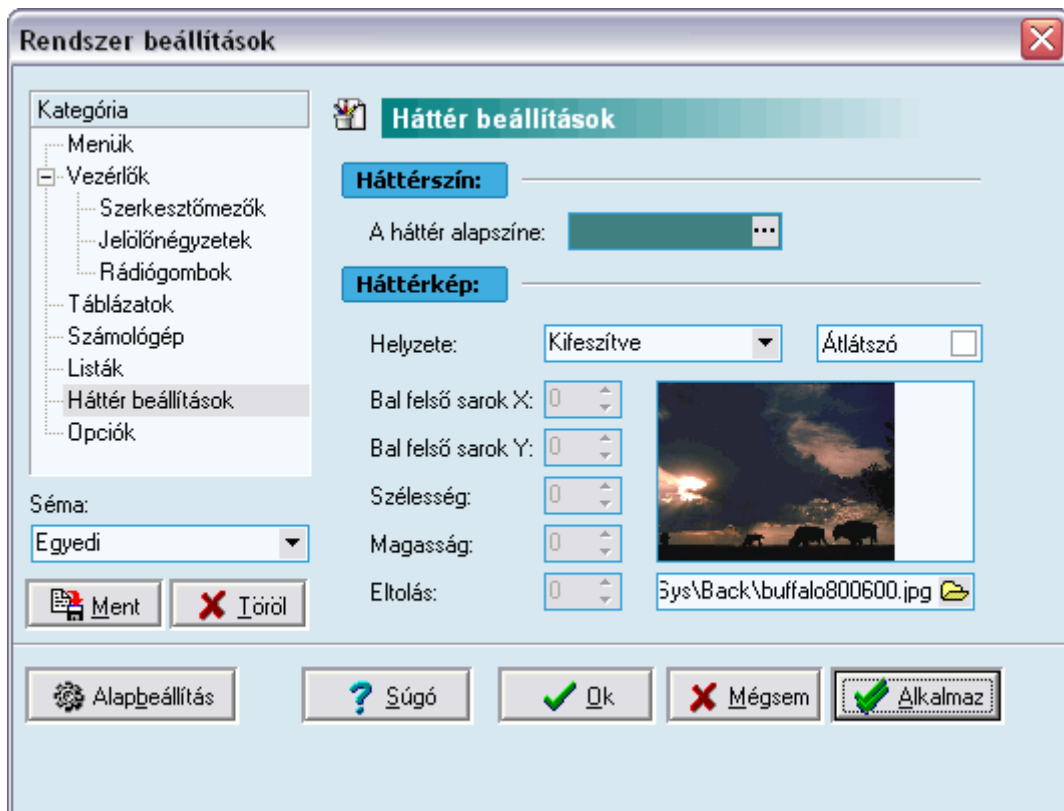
Rendszer beállítások

Kategória
Menük
Vezérlők
Szerkesztőmezők
Jelölőnégyzetek
Rádiógombok
Táblázatok
Számológép
Listák
Háttér beállítások
Opciók

Séma:
Egyedi

Ment
Töröl

Háttér beállítások

Háttérszín:
A háttér alapszíne:

Háttérkép:
Helyzete: Kifeszítve
Átlátszó
Bal felső sarok X: 0
Bal felső sarok Y: 0
Szélesség: 0
Magasság: 0
Eltolás: 0
Sys\Back\buffalo800600.jpg

Alapbeállítás
Súgó
Ok
Mégsem
Alkalmaz